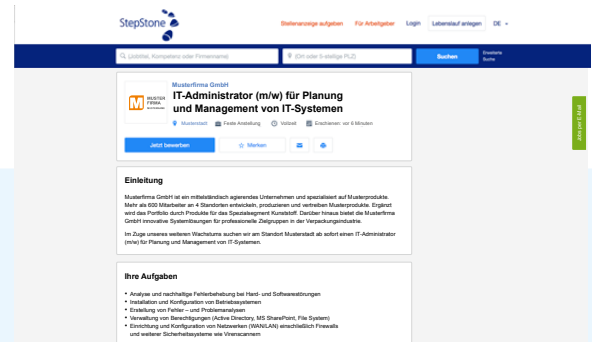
StepStone

Stellenanzeige aufgeben Für Arbeitgeber Login Lebenslauf anlegen DE

(Jobtitel, Kompetenz oder Firmenname)

(Ort oder 5-stellige PLZ)

Suchen

Erweiterte Suche

MUSTER FIRMA

Musterfirma GmbH

IT-Administrator (m/w) für Planung und Management von IT-Systemen

Musterstadt Feste Anstellung Vollzeit Erschienen: vor 6 Minuten

Jetzt bewerben

Merken

Jobs per E-Mail

Einleitung

Musterfirma GmbH ist ein mittelständisch agierendes Unternehmen und spezialisiert auf Musterprodukte. Mehr als 600 Mitarbeiter an 4 Standorten entwickeln, produzieren und vertreiben Musterprodukte. Ergänzt wird das Portfolio durch Produkte für das Spezialsegment Kunststoff. Darüber hinaus bietet die Musterfirma GmbH innovative Systemlösungen für professionelle Zielgruppen in der Verpackungsindustrie.

Im Zuge unseres weiteren Wachstums suchen wir am Standort Musterstadt ab sofort einen IT-Administrator (m/w) für Planung und Management von IT-Systemen.

Ihre Aufgaben

• Analyse und nachhaltige Fehlerbehebung bei Hard- und Softwarestörungen
• Installation und Konfiguration von Betriebssystemen
• Erstellung von Fehler – und Problemanalysen
• Verwaltung von Berechtigungen (Active Directory, MS SharePoint, File System)
• Einrichtung und Konfiguration von Netzwerken (WAN/LAN) einschließlich Firewalls und weiterer Sicherheitssysteme wie Virenscannern